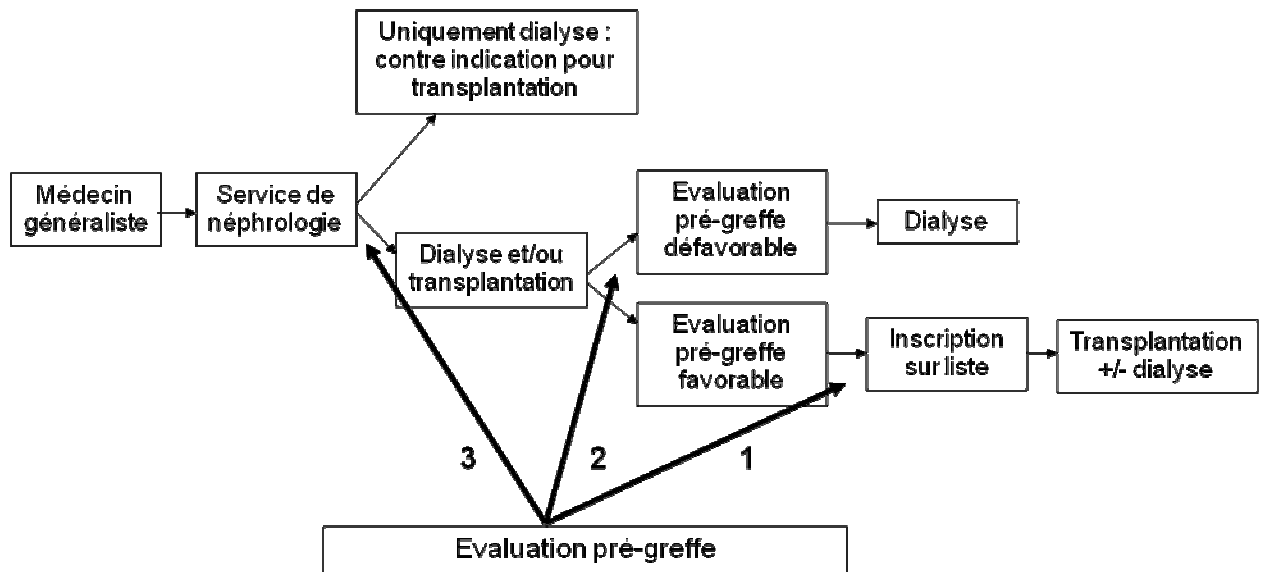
Uniquement dialyse : contre indication pour transplantation

Médecin généraliste

Service de néphrologie

Dialyse et/ou transplantation

Evaluation pré-greffe défavorable

Dialyse

Evaluation pré-greffe favorable

Inscription sur liste

Transplantation +/- dialyse

3

2

1

Evaluation pré-greffe